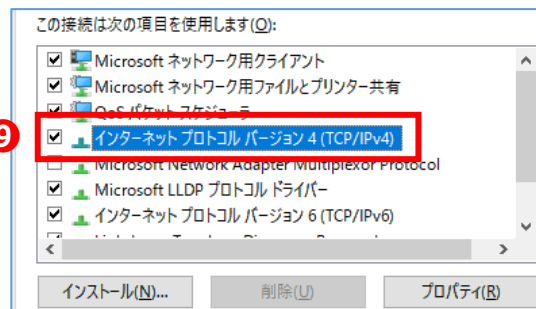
この接続は次の項目を使用します(O):

Microsoft ネットワーク用クライアント
Microsoft ネットワーク用ファイルとプリンター共有
QoS パケット スケジューラ
9
インターネット プロトコル バージョン 4 (TCP/IPv4)
Microsoft Network Adapter Multiplexor Protocol
Microsoft LLDP プロトコル ドライバー
インターネット プロトコル バージョン 6 (TCP/IPv6)
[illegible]

インストール(N)...
削除(U)
プロパティ(R)